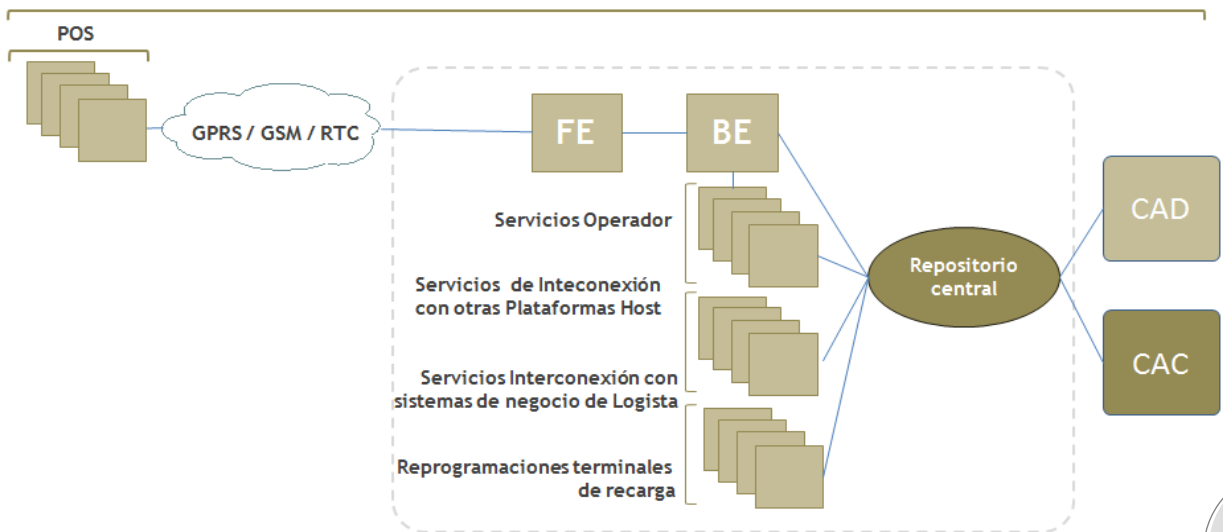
POS

GPRS / GSM / RTC

FE

BE

Servicios Operador

Servicios de Inteconexión con otras Plataformas Host

Servicios Interconexión con sistemas de negocio de Logista

Reprogramaciones terminales de recarga

Repositorio central

CAD

CAC